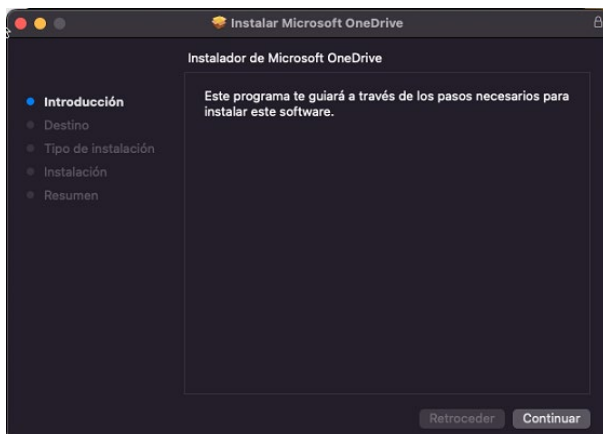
Instalar Microsoft OneDrive

Instalador de Microsoft OneDrive

Introducción
Destino
Tipo de instalación
Instalación
Resumen

Este programa te guiará a través de los pasos necesarios para instalar este software.

Retroceder
Continuar